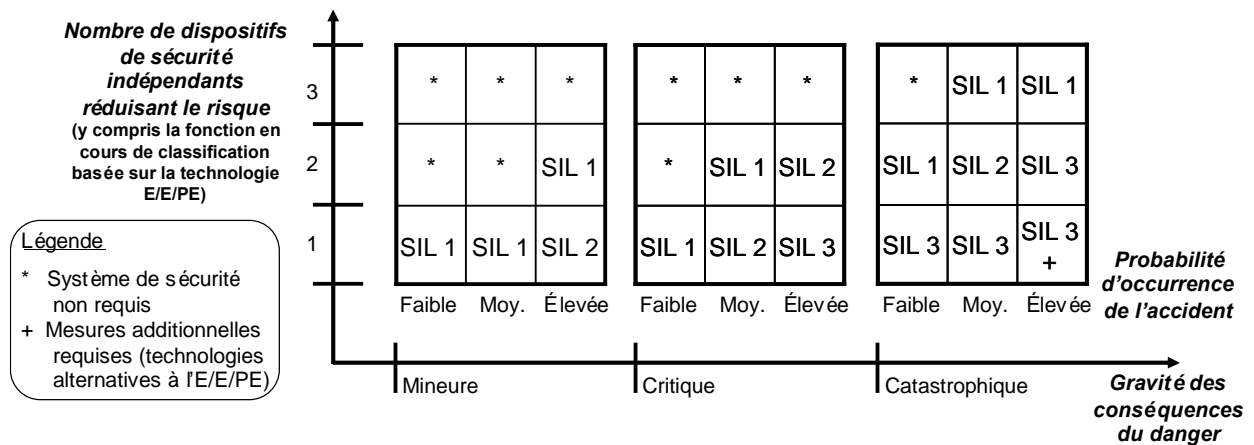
Nombre de dispositifs de sécurité indépendants réduisant le risque
(y compris la fonction en cours de classification basée sur la technologie E/E/PE)

Légende
* Système de sécurité non requis
+ Mesures additionnelles requises (technologies alternatives à l'E/E/PE)

| | Faible | Moy. | Élevée | Faible | Moy. | Élevée | Faible | Moy. | Élevée |
|---|---|---|---|---|---|---|---|---|---|
| 3 | * | * | * | * | * | * | * | SIL 1 | SIL 1 |
| 2 | * | * | SIL 1 | * | SIL 1 | SIL 2 | SIL 1 | SIL 2 | SIL 3 |
| 1 | SIL 1 | SIL 1 | SIL 2 | SIL 1 | SIL 2 | SIL 3 | SIL 3 | SIL 3 | SIL 3 + |

Probabilité d'occurrence de l'accident

Mineure
Critique
Catastrophique

Gravité des conséquences du danger